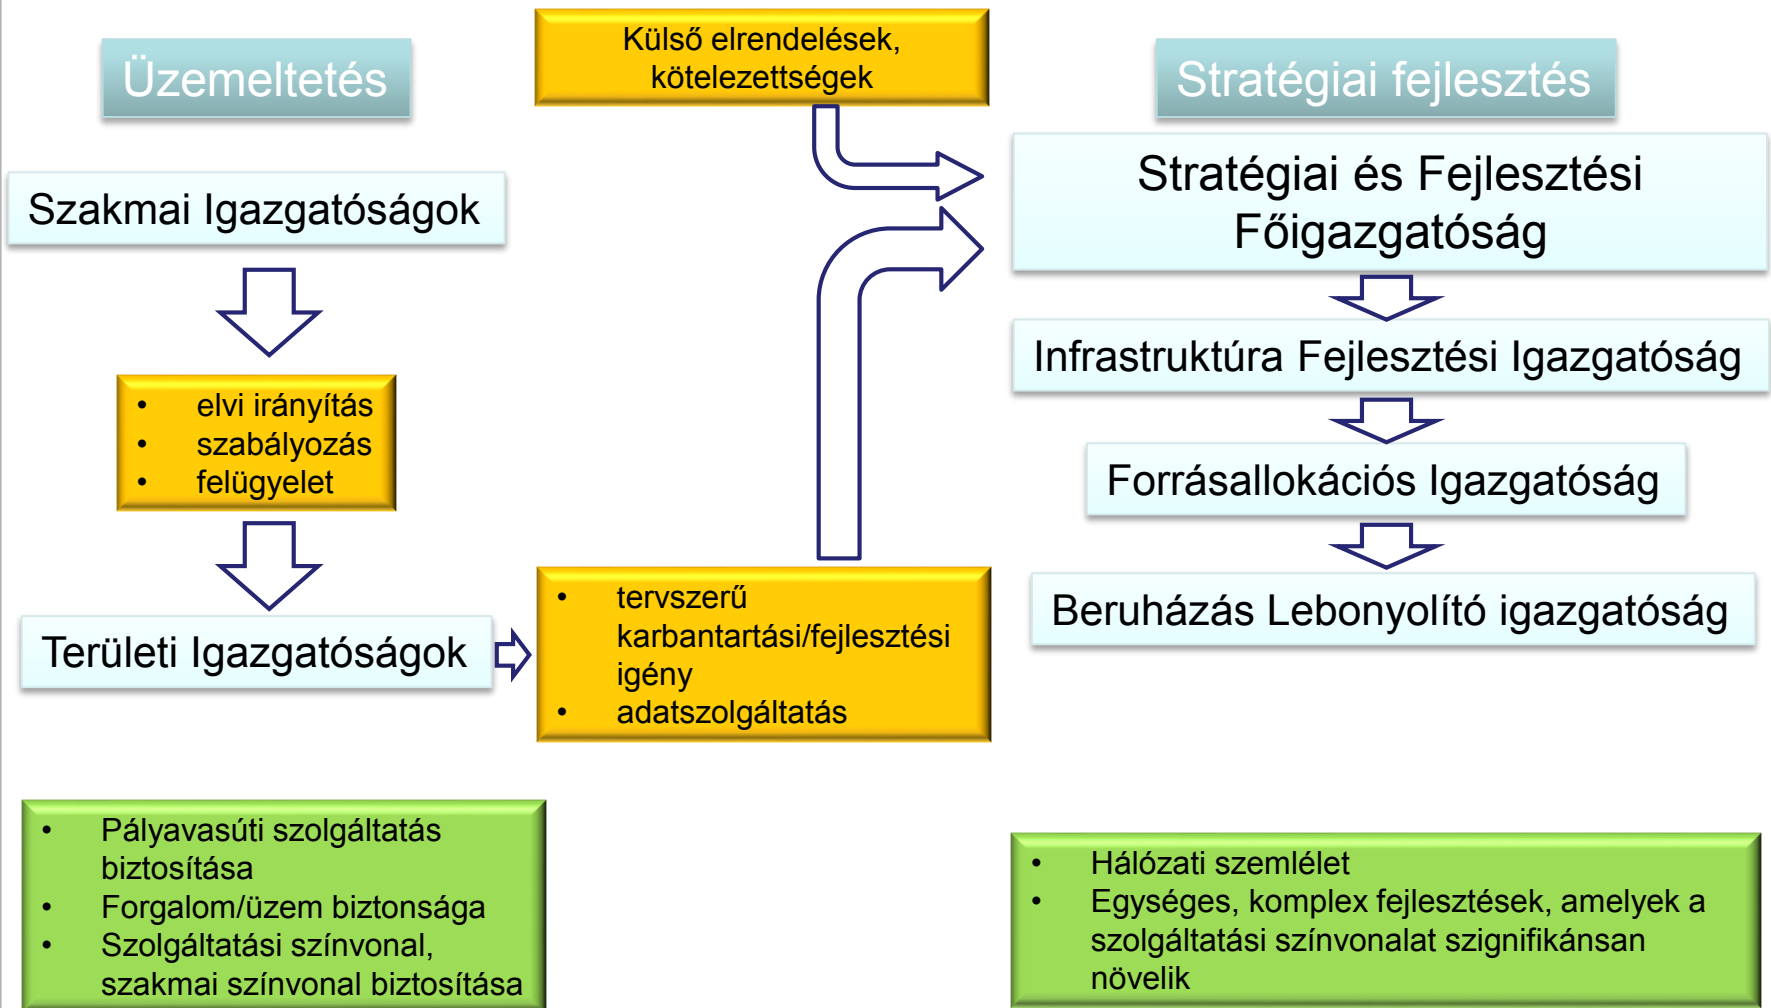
Üzemeltetés

Külső elrendelések, kötelezettségek

Stratégiai fejlesztés

Szakmai Igazgatóságok

Stratégiai és Fejlesztési Főigazgatóság

Infrastruktúra Fejlesztési Igazgatóság

- elvi irányítás
- szabályozás
- felügyelet

Forrásallokációs Igazgatóság

Beruházás Lebonyolító igazgatóság

Területi Igazgatóságok

- tervszerű karbantartási/fejlesztési igény
- adatszolgáltatás

- Pályavasúti szolgáltatás biztosítása
- Forgalom/üzem biztonsága
- Szolgáltatási színvonal, szakmai színvonal biztosítása

- Hálózati szemlélet
- Egységes, komplex fejlesztések, amelyek a szolgáltatási színvonalat szignifikánsan növelik